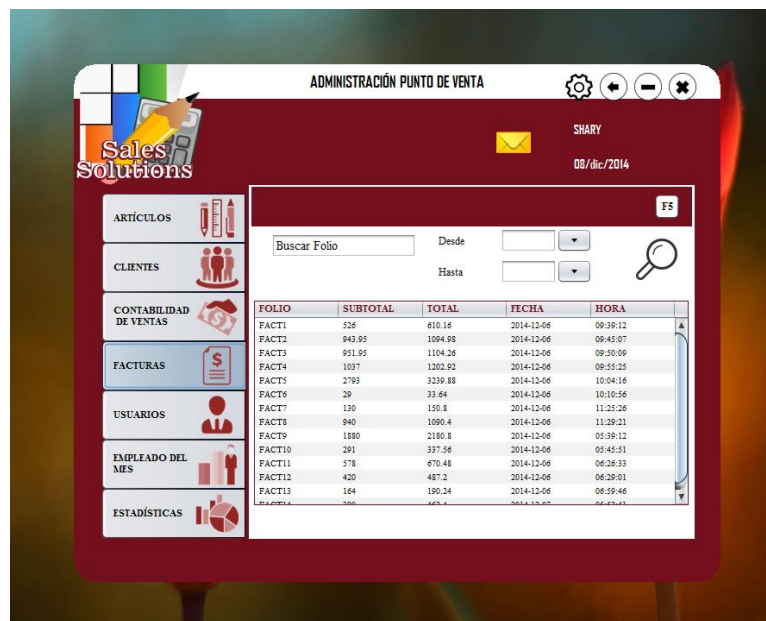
ADMINISTRACIÓN PUNTO DE VENTA

Sales Solutions

SHARY

08/dic/2014

ARTÍCULOS

CLIENTES

CONTABILIDAD DE VENTAS

FACTURAS

USUARIOS

EMPLEADO DEL MES

ESTADÍSTICAS

F5

Buscar Folio

Desde

Hasta

| FOLIO | SUBTOTAL | TOTAL | FECHA | HORA |
|---|---|---|---|---|
| FACT1 | 526 | 610.16 | 2014-12-06 | 09:39:12 |
| FACT2 | 943.95 | 1094.98 | 2014-12-06 | 09:45:07 |
| FACT3 | 951.95 | 1104.26 | 2014-12-06 | 09:50:09 |
| FACT4 | 1037 | 1202.92 | 2014-12-06 | 09:55:25 |
| FACT5 | 2793 | 3239.88 | 2014-12-06 | 10:04:16 |
| FACT6 | 29 | 33.64 | 2014-12-06 | 10:10:56 |
| FACT7 | 130 | 150.8 | 2014-12-06 | 11:25:26 |
| FACT8 | 940 | 1090.4 | 2014-12-06 | 11:29:21 |
| FACT9 | 1880 | 2180.8 | 2014-12-06 | 05:39:12 |
| FACT10 | 291 | 337.56 | 2014-12-06 | 05:45:51 |
| FACT11 | 578 | 670.48 | 2014-12-06 | 06:26:33 |
| FACT12 | 420 | 487.2 | 2014-12-06 | 06:29:01 |
| FACT13 | 164 | 190.24 | 2014-12-06 | 06:59:46 |
| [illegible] | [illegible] | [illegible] | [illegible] | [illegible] |